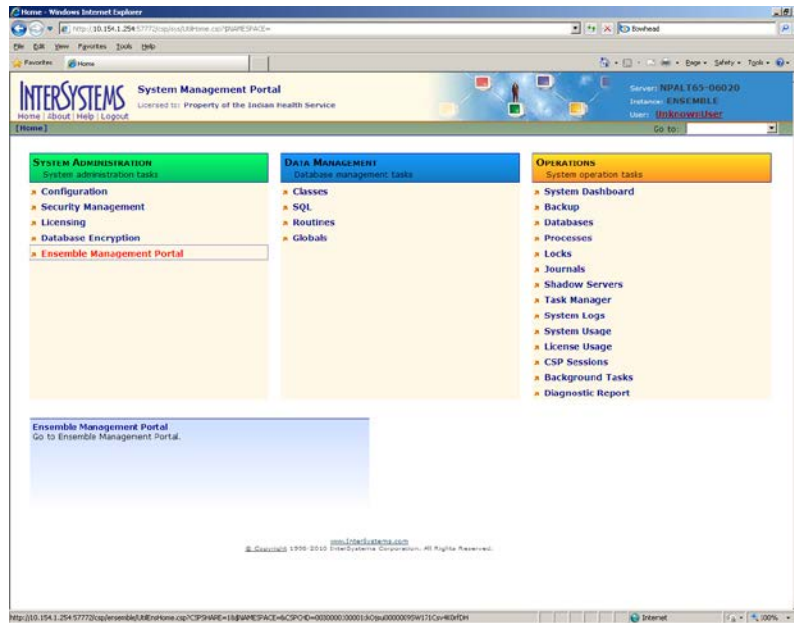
Home - Windows Internet Explorer

http://10.154.1.254:57772/csp/sys/UtilHome.csp?$NAMESPACE=

Bowhead

File Edit View Favorites Tools Help

Favorites Home

Page Safety Tools

INTERSYSTEMS System Management Portal
Licensed to: Property of the Indian Health Service

Home | About | Help | Logout

Server: NPALT65-06020
Instance: ENSEMBLE
User: UnknownUser

[Home]

Go to:

System Administration
System administration tasks

» Configuration
» Security Management
» Licensing
» Database Encryption
» Ensemble Management Portal

Data Management
Database management tasks

» Classes
» SQL
» Routines
» Globals

Operations
System operation tasks

» System Dashboard
» Backup
» Databases
» Processes
» Locks
» Journals
» Shadow Servers
» Task Manager
» System Logs
» System Usage
» License Usage
» CSP Sessions
» Background Tasks
» Diagnostic Report

Ensemble Management Portal
Go to Ensemble Management Portal.

www.InterSystems.com
© Copyright 1998-2010 InterSystems Corporation. All Rights Reserved.

http://10.154.1.254:57772/csp/ensemble/UtilEnsHome.csp?CSPSHARE=1&$NAMESPACE=&CSPCHD=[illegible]

Internet

100%